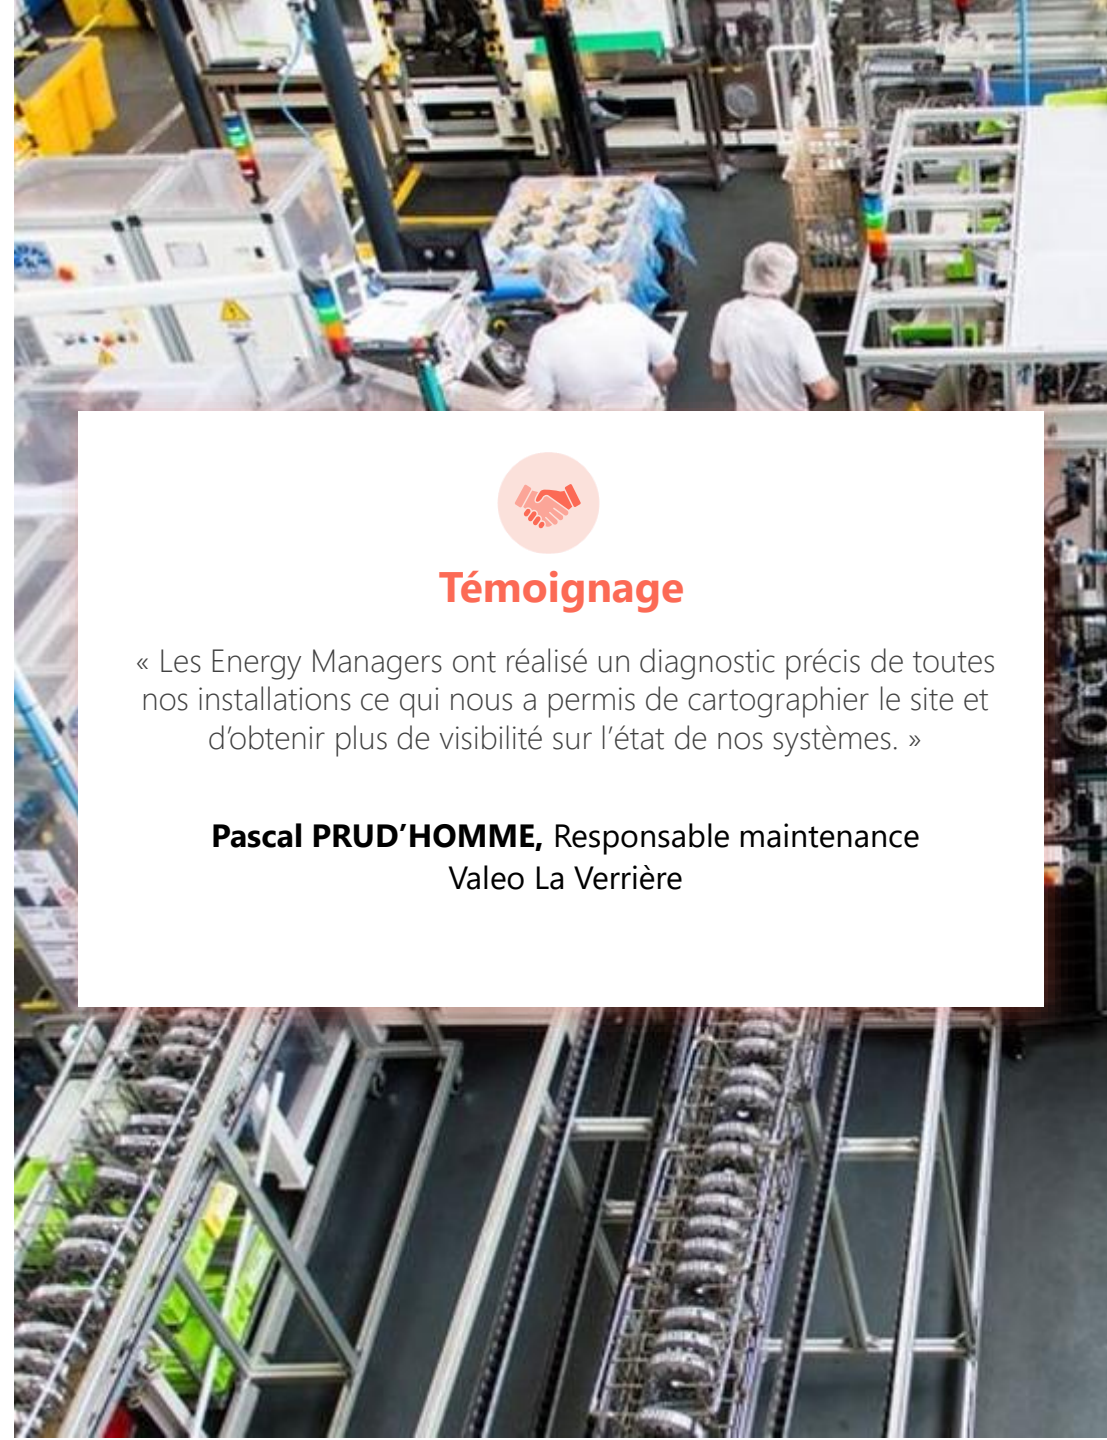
Témoignage

« Les Energy Managers ont réalisé un diagnostic précis de toutes nos installations ce qui nous a permis de cartographier le site et d’obtenir plus de visibilité sur l’état de nos systèmes. »

**Pascal PRUD’HOMME,** Responsable maintenance
Valeo La Verrière